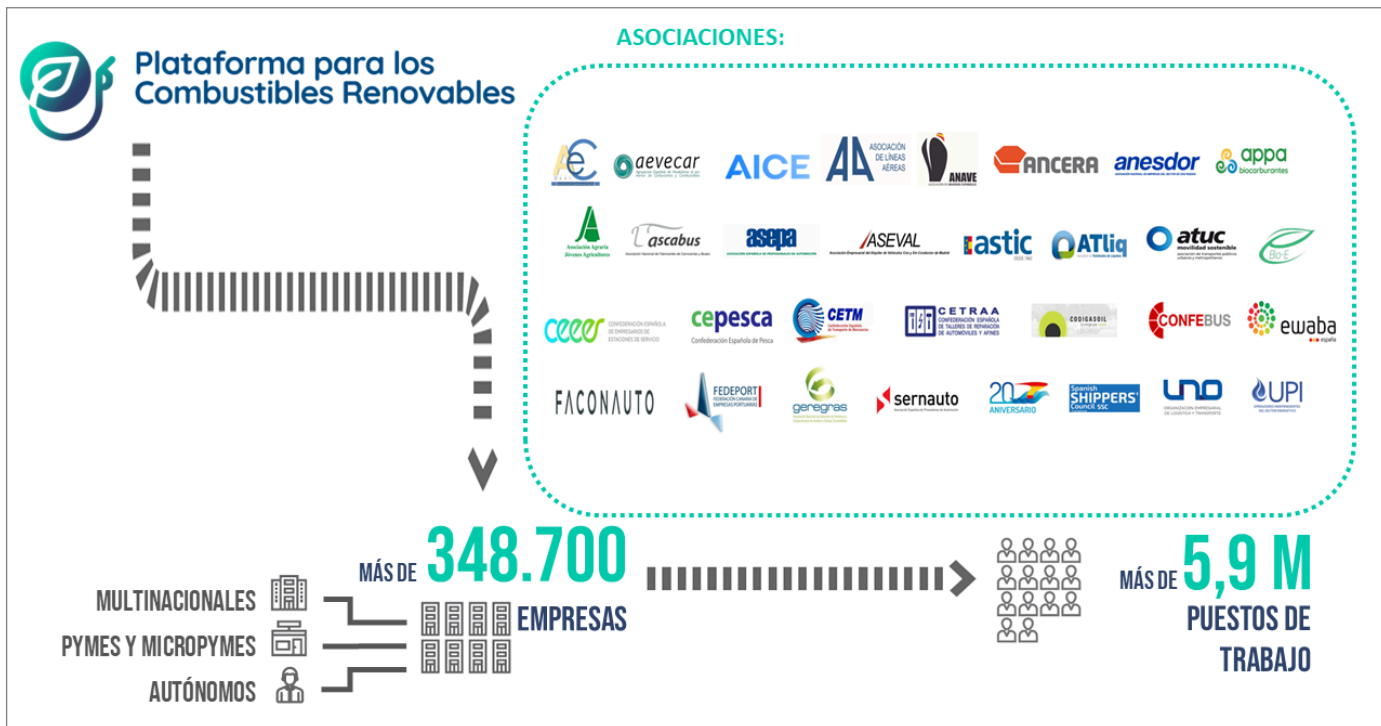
Plataforma para los Combustibles Renovables

ASOCIACIONES:

AEC aevecar AICE AA ASOCIACIÓN DE LÍNEAS AÉREAS ANAVE ANCERA anesdor appa biocarburantes

Asociación Agraria Jóvenes Agricultores ascabus asepa ASEVAL astic ATliq atuc movilidad sostenible Bio-E

ceees CONFEDERACIÓN ESPAÑOLA DE EMPRESARIOS DE ESTACIONES DE SERVICIO cepesca Confederación Española de Pesca CETM CETRAA CONFEDERACIÓN ESPAÑOLA DE TALLERES DE REPARACIÓN DE AUTOMÓVILES Y AFINES CODIGASOIL CONFEBUS ewaba españa

FACONAUTO FEDEPORT FEDERACIÓN CANARIA DE EMPRESAS PORTUARIAS geregras sernauto 20 ANIVERSARIO Spanish SHIPPERS' Council SSC UNO ORGANIZACIÓN EMPRESARIAL DE LOGÍSTICA Y TRANSPORTE UPI

MÁS DE 348.700 EMPRESAS

MULTINACIONALES
PYMES Y MICROPYMES
AUTÓNOMOS

MÁS DE 5,9 M PUESTOS DE TRABAJO